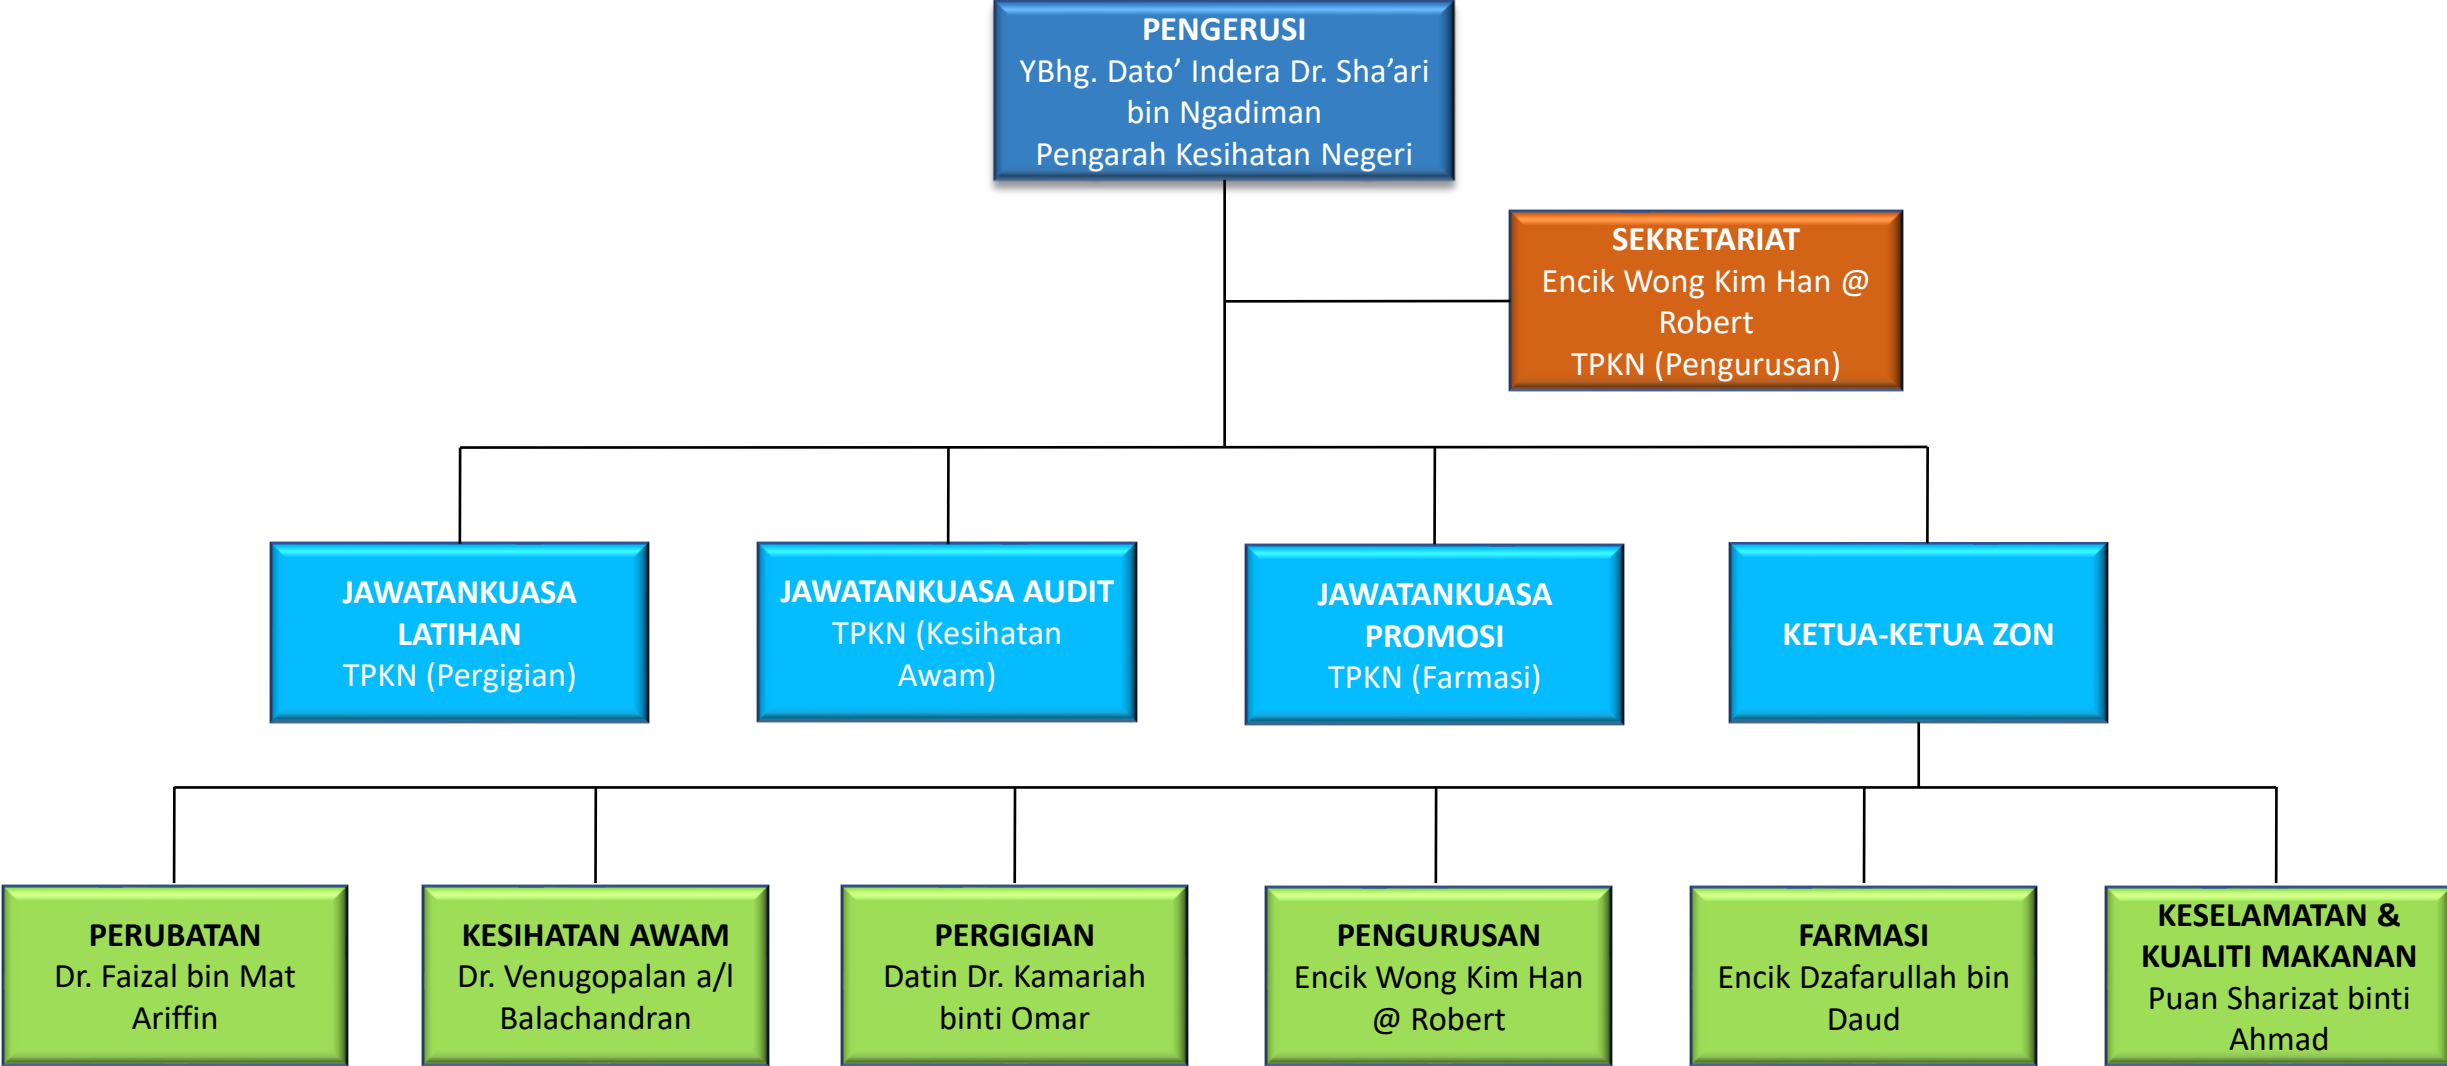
PENGERUSI
YBhg. Dato' Indera Dr. Sha'ari bin Ngadiman
Pengarah Kesihatan Negeri

SEKRETARIAT
Encik Wong Kim Han @ Robert
TPKN (Pengurusan)

JAWATANKUASA LATIHAN
TPKN (Pergigian)

JAWATANKUASA AUDIT
TPKN (Kesihatan Awam)

JAWATANKUASA PROMOSI
TPKN (Farmasi)

KETUA-KETUA ZON

PERUBATAN
Dr. Faizal bin Mat Ariffin

KESIHATAN AWAM
Dr. Venugopalan a/l Balachandran

PERGIGIAN
Datin Dr. Kamariah binti Omar

PENGURUSAN
Encik Wong Kim Han @ Robert

FARMASI
Encik Dzafarullah bin Daud

KESELAMATAN & KUALITI MAKANAN
Puan Sharizat binti Ahmad